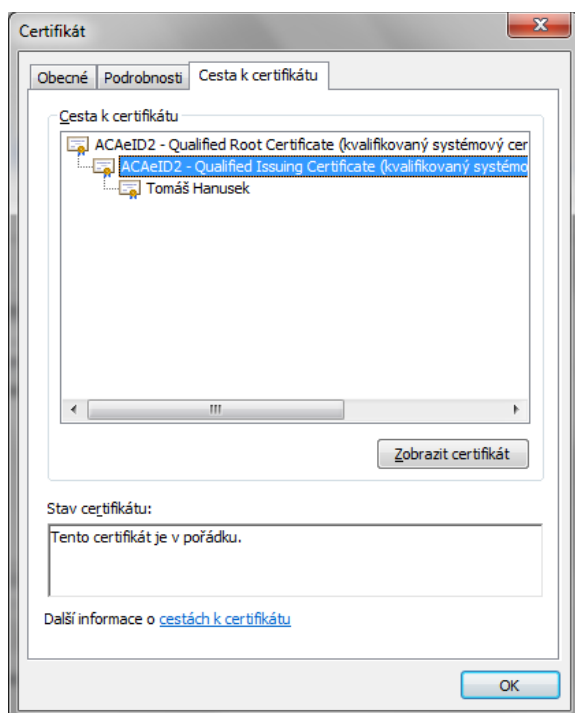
Certifikát

Obecné | Podrobnosti | Cesta k certifikátu

Cesta k certifikátu

ACAeID2 - Qualified Root Certificate (kvalifikovaný systémový cer
ACAeID2 - Qualified Issuing Certificate (kvalifikovaný systémo
Tomáš Hanusek

Zobrazit certifikát

Stav certifikátu:

Tento certifikát je v pořádku.

Další informace o cestách k certifikátu

OK